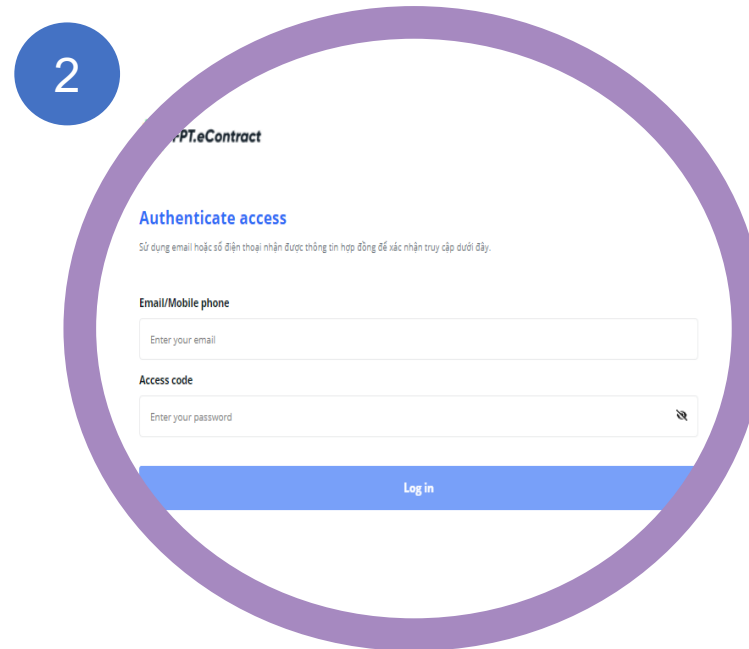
2

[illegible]PT.eContract

Authenticate access

Sử dụng email hoặc số điện thoại nhận được thông tin hợp đồng để xác nhận truy cập dưới đây.

Email/Mobile phone

Enter your email

Access code

Enter your password

Log in